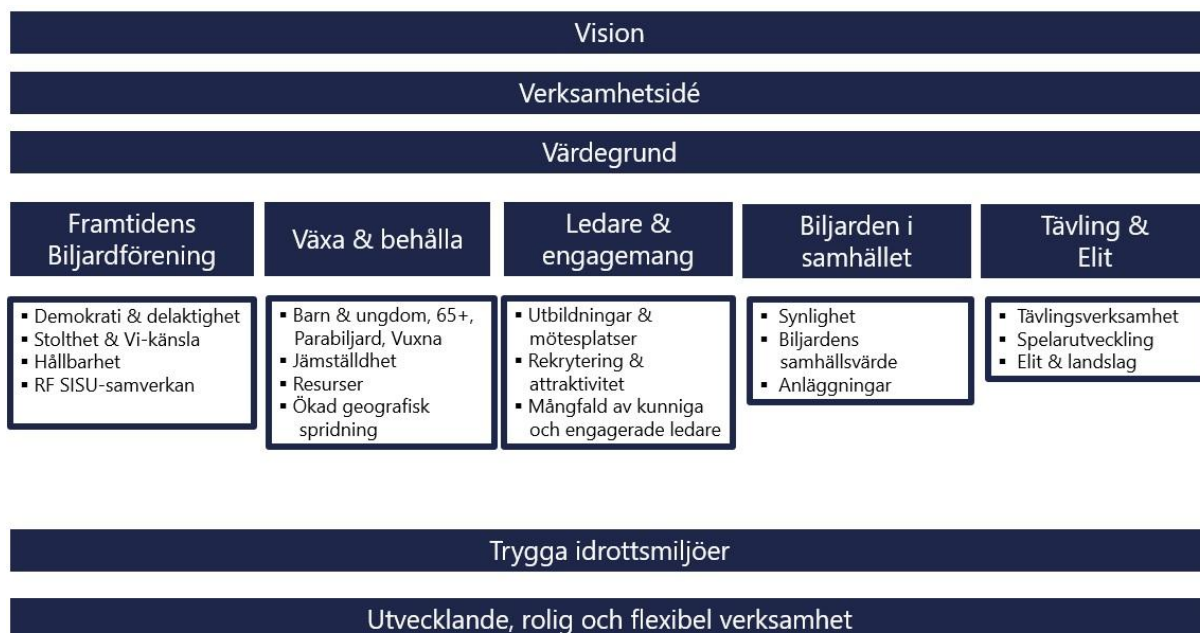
Vision

Verksamhetsidé

Värdegrund

Framtidens Biljardförening

- Demokrati & delaktighet
- Stolthet & Vi-känsla
- Hållbarhet
- RF SISU-samverkan

Växa & behålla

- Barn & ungdom, 65+, Parabiljard, Vuxna
- Jämställdhet
- Resurser
- Ökad geografisk spridning

Ledare & engagemang

- Utbildningar & mötesplatser
- Rekrytering & attraktivitet
- Mångfald av kunniga och engagerade ledare

Biljarden i samhället

- Synlighet
- Biljardens samhällsvärde
- Anläggningar

Tävling & Elit

- Tävlingsverksamhet
- Spelarutveckling
- Elit & landslag

Trygga idrottsmiljöer

Utvecklande, rolig och flexibel verksamhet